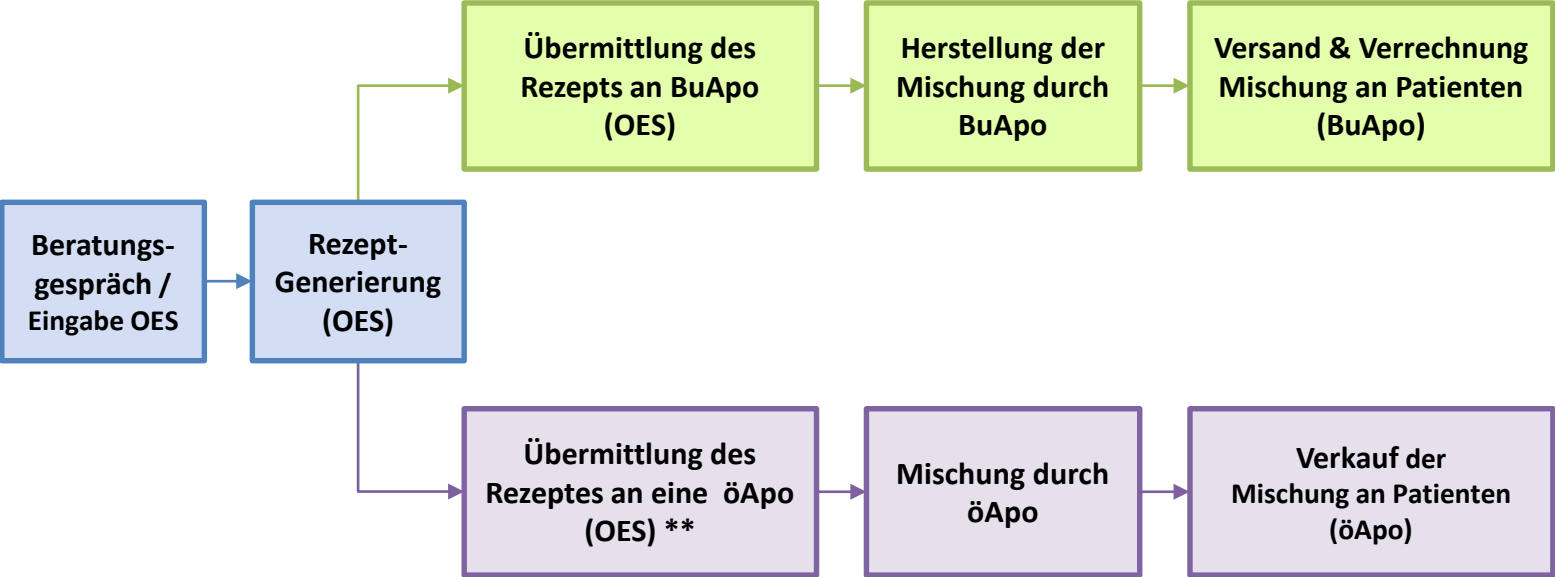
Beratungsgespräch / Eingabe OES

Rezept-Generierung (OES)

Übermittlung des Rezepts an BuApo (OES)

Herstellung der Mischung durch BuApo

Versand & Verrechnung Mischung an Patienten (BuApo)

Übermittlung des Rezeptes an eine öApo (OES) **

Mischung durch öApo

Verkauf der Mischung an Patienten (öApo)